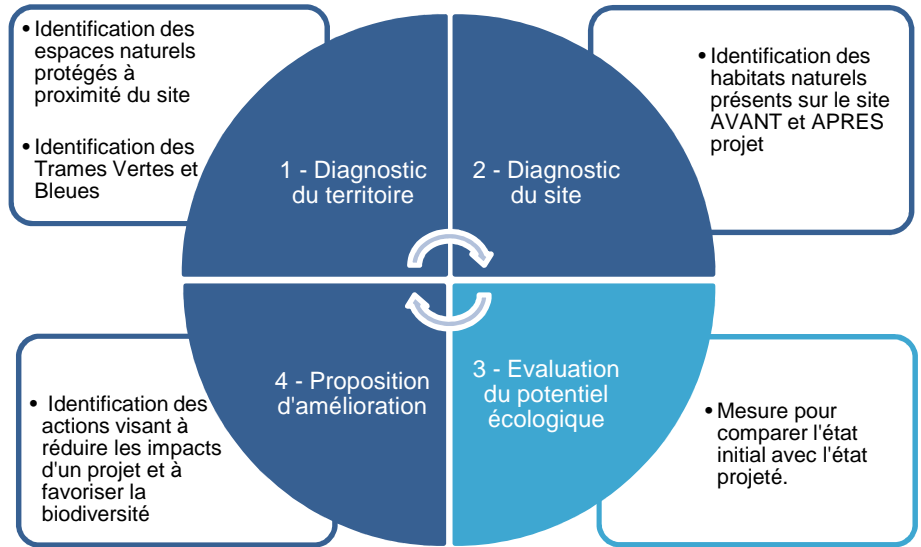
• Identification des espaces naturels protégés à proximité du site

• Identification des Trames Vertes et Bleues

1 - Diagnostic du territoire

2 - Diagnostic du site

• Identification des habitats naturels présents sur le site AVANT et APRES projet

• Identification des actions visant à réduire les impacts d'un projet et à favoriser la biodiversité

4 - Proposition d'amélioration

3 - Evaluation du potentiel écologique

• Mesure pour comparer l'état initial avec l'état projeté.